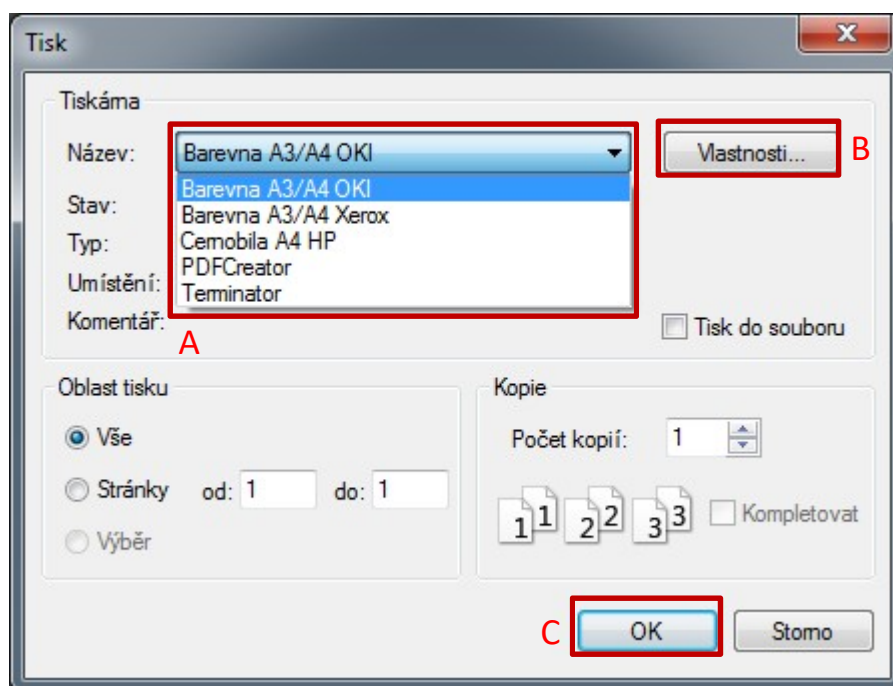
Tisk

Tiskárna

Název: Barevna A3/A4 OKI

Barevna A3/A4 OKI
Barevna A3/A4 Xerox
Cernobila A4 HP
PDFCreator
Terminator

Vlastnosti...

B

Stav:
Typ:
Umístění:
Komentář:

A

Tisk do souboru

Oblast tisku

Vše
Stránky od: 1 do: 1
Výběr

Kopie

Počet kopií: 1

1 1 2 2 3 3

Kompletovat

C

OK

Storno